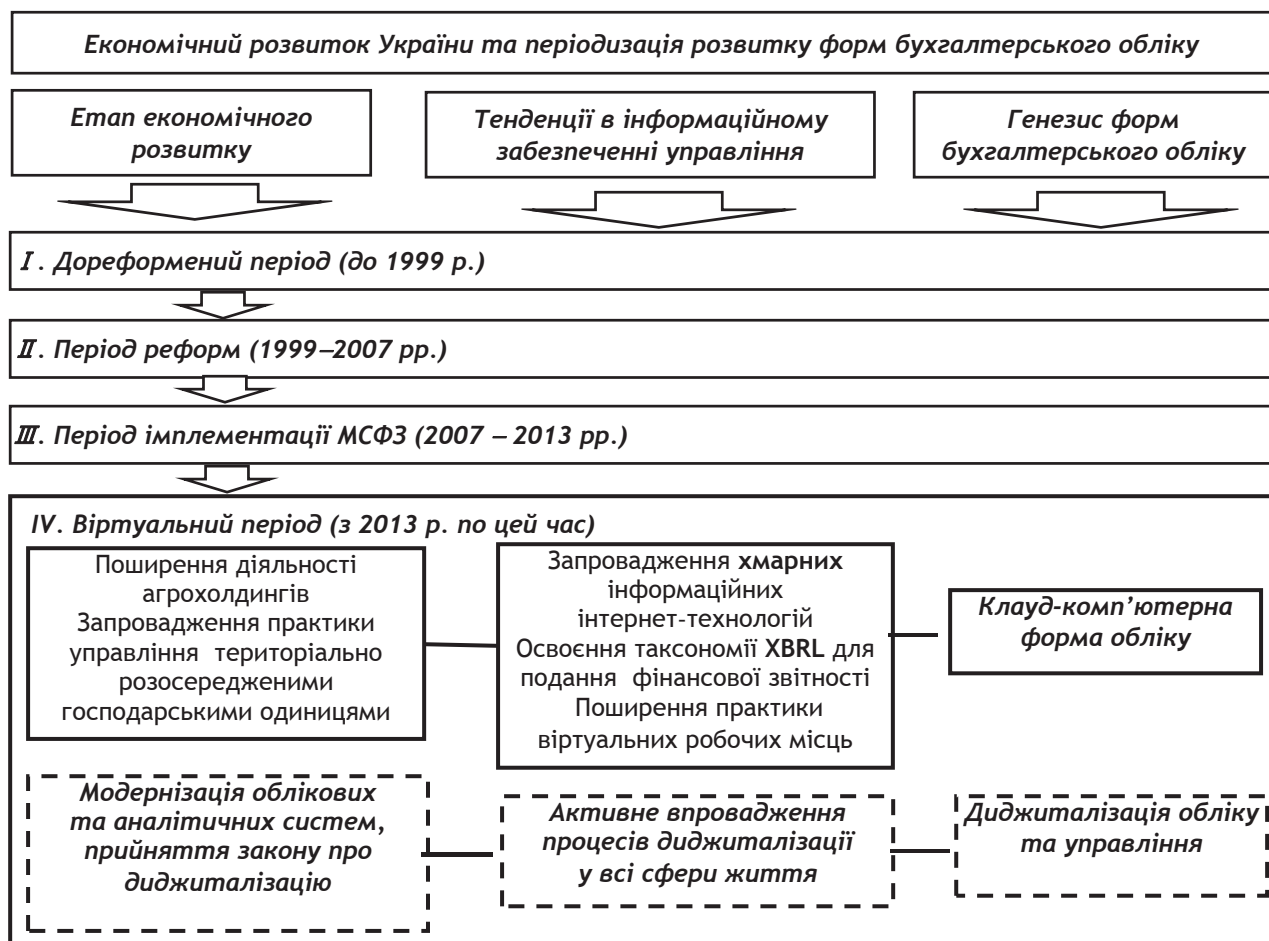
Економічний розвиток України та періодизація розвитку форм бухгалтерського обліку

Етап економічного розвитку

Тенденції в інформаційному забезпеченні управління

Генезис форм бухгалтерського обліку

I. Дореформений період (до 1999 р.)

II. Період реформ (1999–2007 рр.)

III. Період імплементації МСФЗ (2007 – 2013 рр.)

IV. Віртуальний період (з 2013 р. по цей час)

Поширення діяльності агрохолдингів
Запровадження практики управління територіально розосередженими господарськими одиницями

Запровадження **хмарних** інформаційних інтернет-технологій
Освоєння таксономії **XBRL** для подання фінансової звітності
Поширення практики віртуальних робочих місць

Клауд-комп'ютерна форма обліку

Модернізація облікових та аналітичних систем, прийняття закону про диджиталізацію

Активне впровадження процесів диджиталізації у всі сфери життя

Диджиталізація обліку та управління